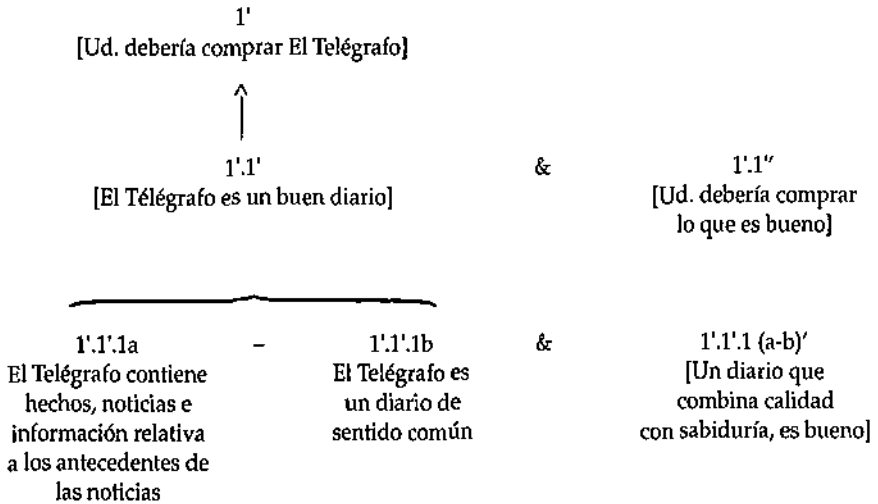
1'
[Ud. debería comprar El Telégrafo]

1'.1'
[El Télégrafo es un buen diario]

&

1'.1''
[Ud. debería comprar lo que es bueno]

1'.1'.1a
El Telégrafo contiene hechos, noticias e información relativa a los antecedentes de las noticias

–

1'.1'.1b
El Telégrafo es un diario de sentido común

&

1'.1'.1 (a-b)'
[Un diario que combina calidad con sabiduría, es bueno]